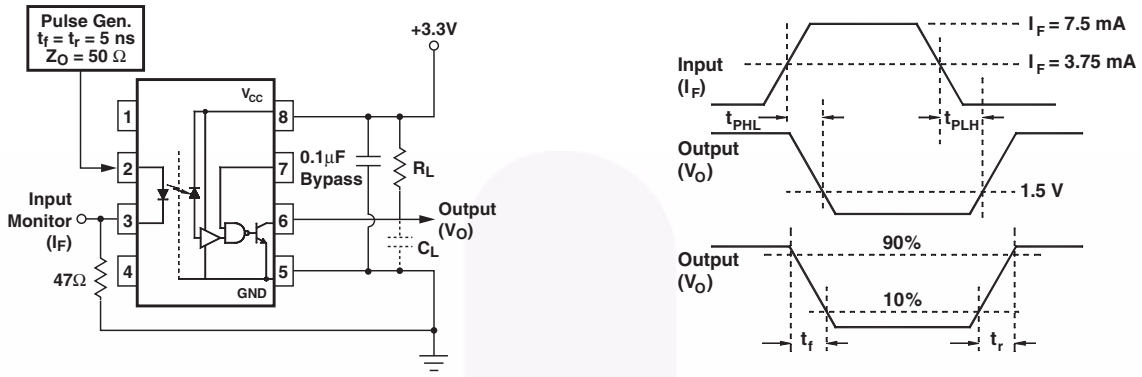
Pulse Gen.
$t_f = t_r = 5$ ns
$Z_O = 50\ \Omega$

+3.3V

$V_{CC}$

1
2
3
4
8
7
6
5

Input Monitor ($I_F$)

47Ω

GND

0.1μF Bypass

$R_L$

Output ($V_O$)

$C_L$

$I_F = 7.5$ mA

$I_F = 3.75$ mA

Input ($I_F$)

$t_{PHL}$

$t_{PLH}$

Output ($V_O$)

1.5 V

Output ($V_O$)

90%

10%

$t_f$

$t_r$